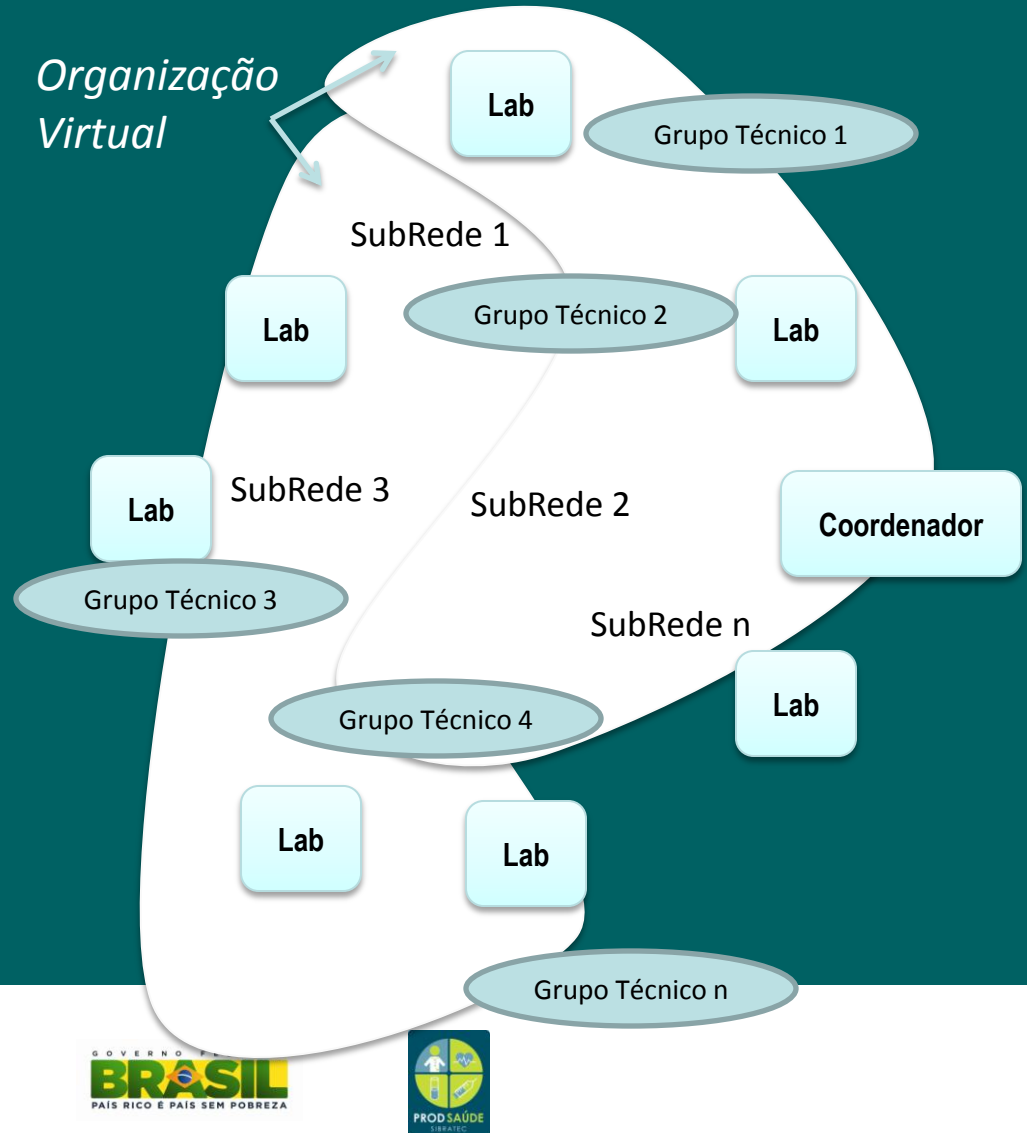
Organização Virtual

Lab

Grupo Técnico 1

SubRede 1

Lab

Grupo Técnico 2

Lab

Lab

SubRede 3

SubRede 2

Coordenador

Grupo Técnico 3

SubRede n

Lab

Grupo Técnico 4

Lab

Lab

Grupo Técnico n

GOVERNO FE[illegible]
BRASIL
PAÍS RICO É PAÍS SEM POBREZA

PROD SAÚDE
SIBRATEC